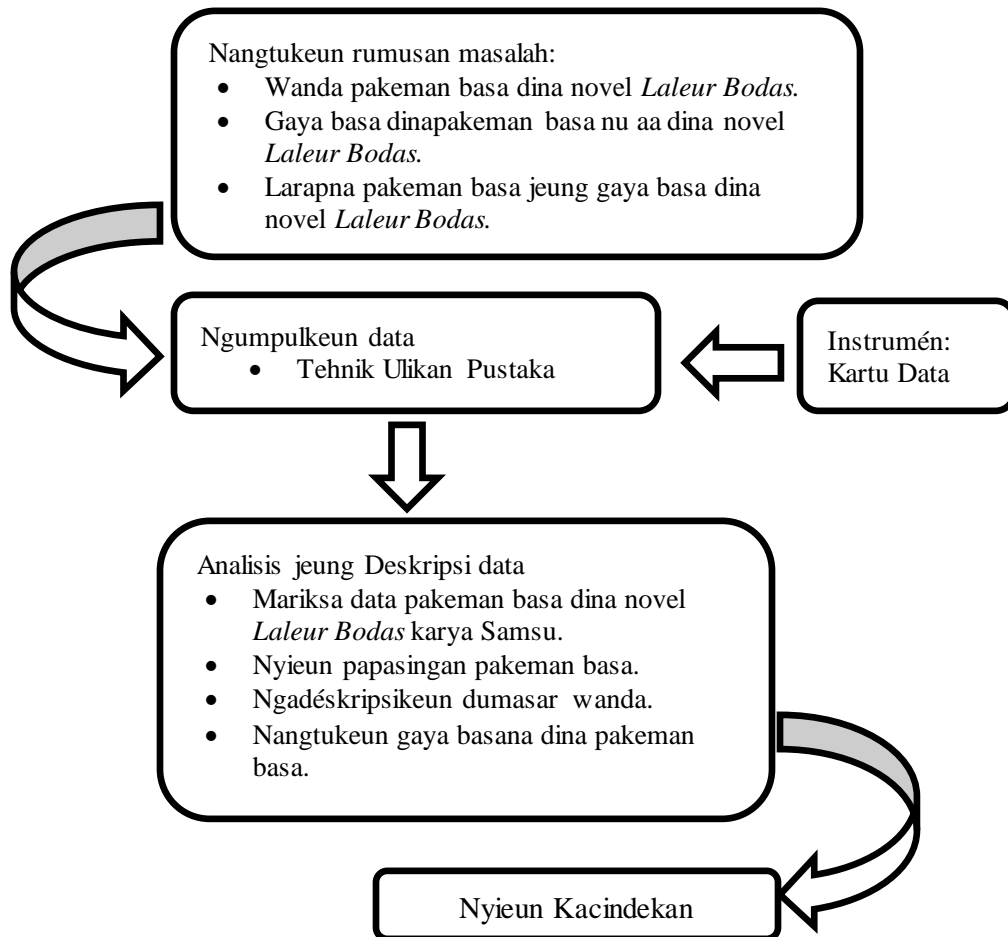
Nangtukeun rumusan masalah:
- Wanda pakeman basa dina novel *Laleur Bodas*.
- Gaya basa dinapakeman basa nu aa dina novel *Laleur Bodas*.
- Larapna pakeman basa jeung gaya basa dina novel *Laleur Bodas*.

Ngumpulkeun data
- Tehnik Ulikan Pustaka

Instrumén:
Kartu Data

Analisis jeung Deskripsi data
- Mariksa data pakeman basa dina novel *Laleur Bodas* karya Samsu.
- Nyieun papasingan pakeman basa.
- Ngadéskripsikeun dumasar wanda.
- Nangtukeun gaya basana dina pakeman basa.

Nyieun Kacindekan